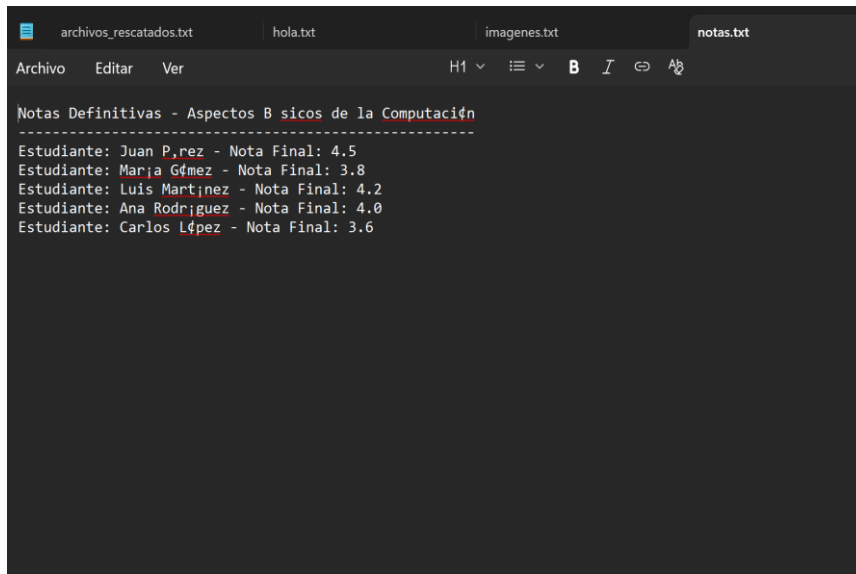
archivos_rescatados.txt
hola.txt
imagenes.txt
notas.txt

Archivo Editar Ver
H1 B I

Notas Definitivas - Aspectos B sicos de la Computaci¢n
------------------------------------------------------
Estudiante: Juan P‚rez - Nota Final: 4.5
Estudiante: Mar¡a G¢mez - Nota Final: 3.8
Estudiante: Luis Mart¡nez - Nota Final: 4.2
Estudiante: Ana Rodr¡guez - Nota Final: 4.0
Estudiante: Carlos L¢pez - Nota Final: 3.6